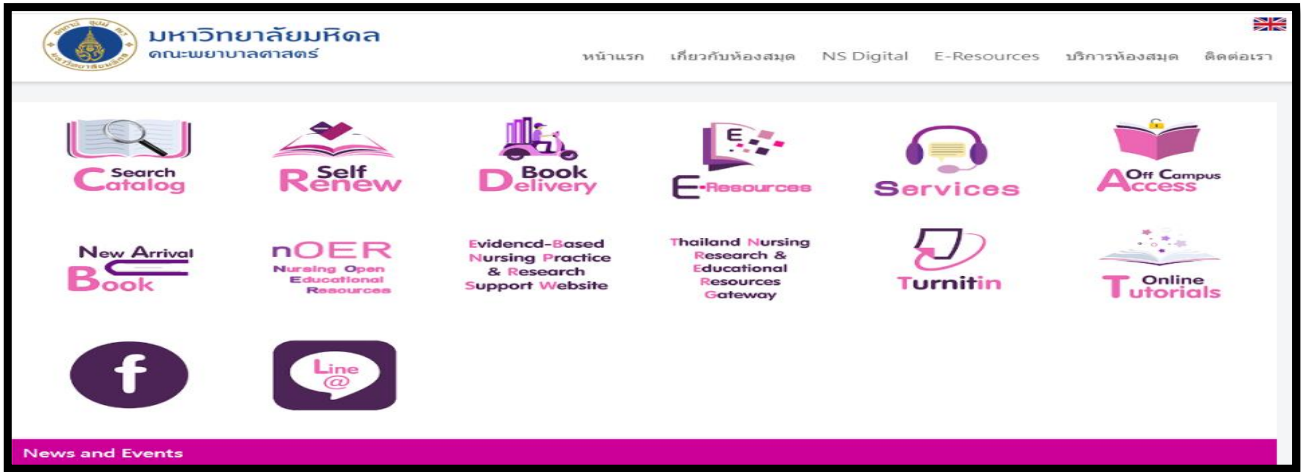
มหาวิทยาลัยมหิดล
คณะพยาบาลศาสตร์

หน้าแรก เกี่ยวกับห้องสมุด NS Digital E-Resources บริการห้องสมุด ติดต่อเรา

Search Catalog

Self Renew

Book Delivery

E-Resources

Services

Off Campus Access

New Arrival Book

nOER Nursing Open Educational Resources

Evidencd-Based Nursing Practice & Research Support Website

Thailand Nursing Research & Educational Resources Gateway

Turnitin

Online Tutorials

f

Line @

News and Events